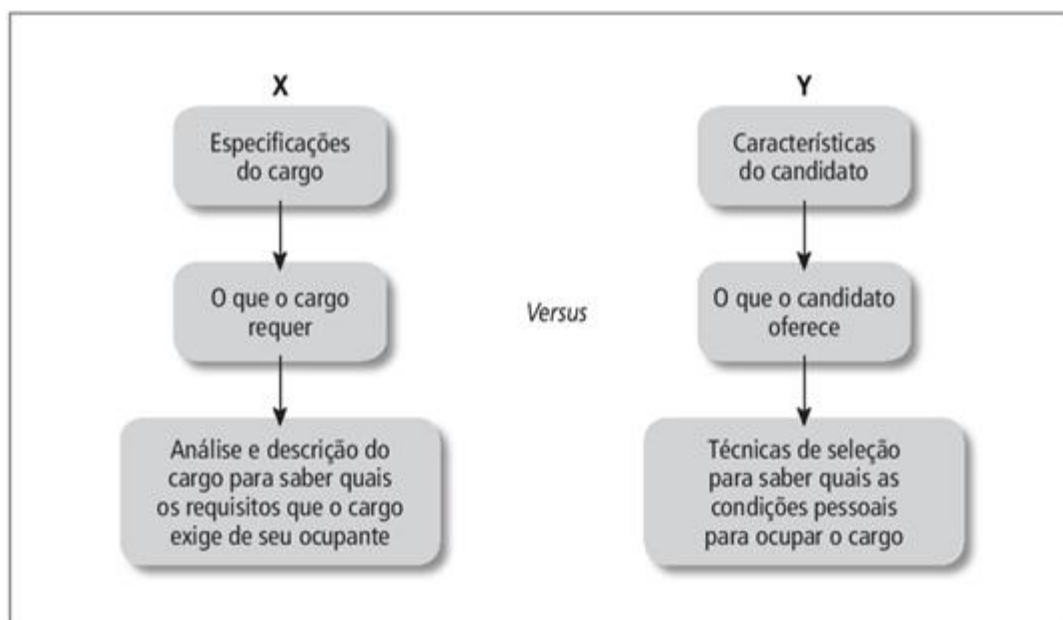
X

Especificações do cargo

O que o cargo requer

Análise e descrição do cargo para saber quais os requisitos que o cargo exige de seu ocupante

*Versus*

Y

Características do candidato

O que o candidato oferece

Técnicas de seleção para saber quais as condições pessoais para ocupar o cargo